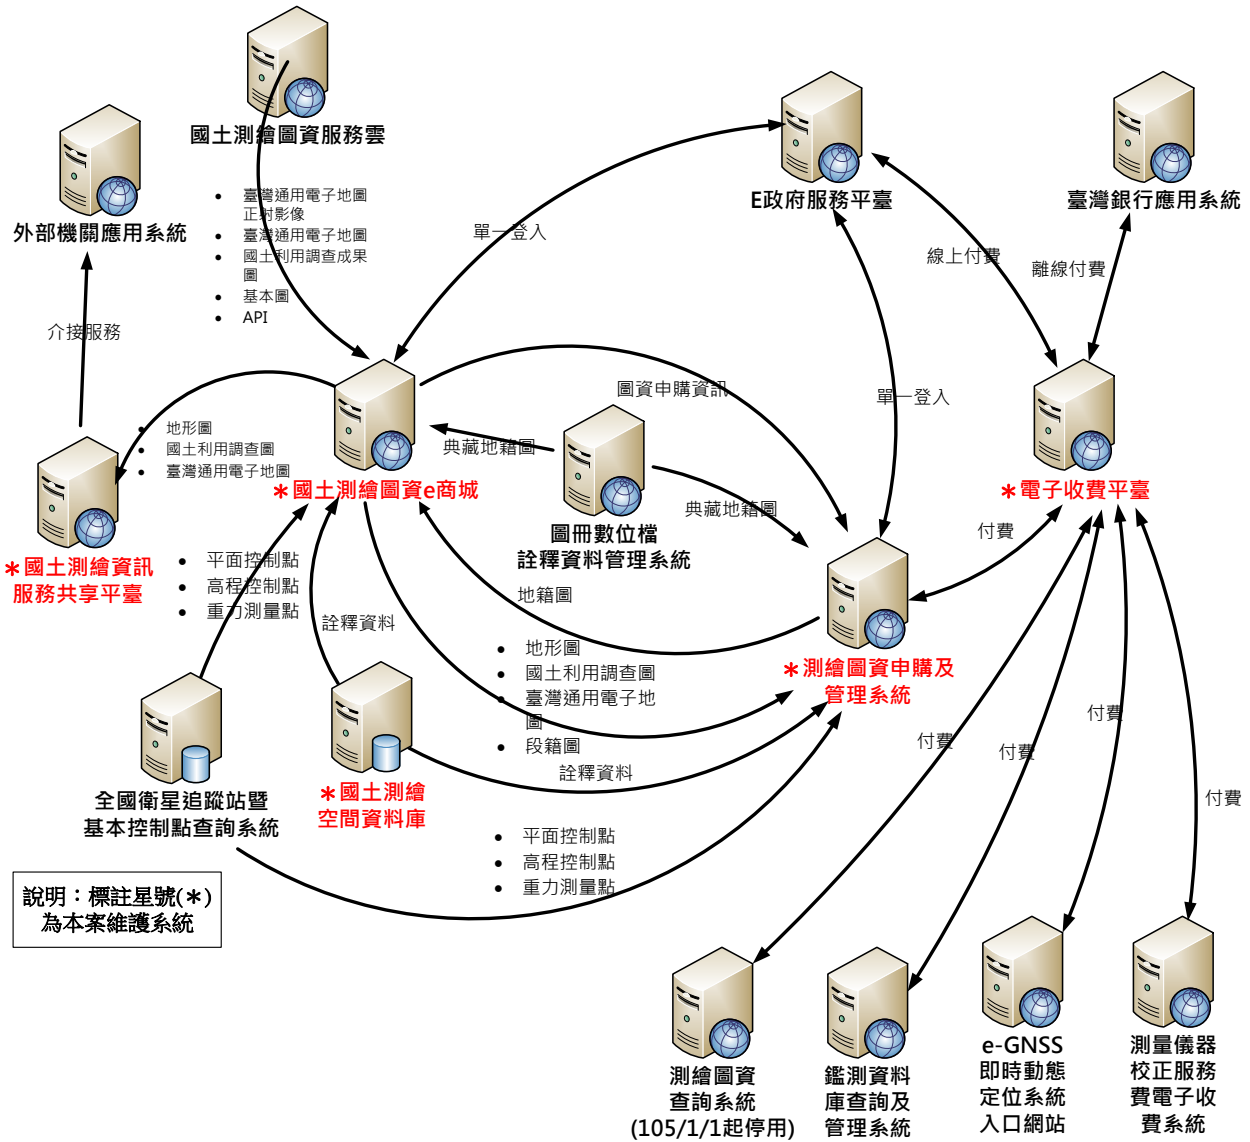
國土測繪圖資服務雲

外部機關應用系統

E政府服務平臺

臺灣銀行應用系統

臺灣通用電子地圖正射影像
臺灣通用電子地圖
國土利用調查成果圖
基本圖
API

單一登入

線上付費

離線付費

介接服務

圖資申購資訊

單一登入

地形圖
國土利用調查圖
臺灣通用電子地圖

典藏地籍圖

＊國土測繪圖資e商城

圖冊數位檔
詮釋資料管理系統

典藏地籍圖

＊電子收費平臺

付費

＊國土測繪資訊服務共享平臺

平面控制點
高程控制點
重力測量點

詮釋資料

地籍圖

地形圖
國土利用調查圖
臺灣通用電子地圖
段籍圖

＊測繪圖資申購及管理系統

詮釋資料

付費

付費

付費

付費

全國衛星追蹤站暨基本控制點查詢系統

＊國土測繪空間資料庫

平面控制點
高程控制點
重力測量點

說明：標註星號(＊)為本案維護系統

測繪圖資查詢系統(105/1/1起停用)

鑑測資料庫查詢及管理系統

e-GNSS即時動態定位系統入口網站

測量儀器校正服務費電子收費系統